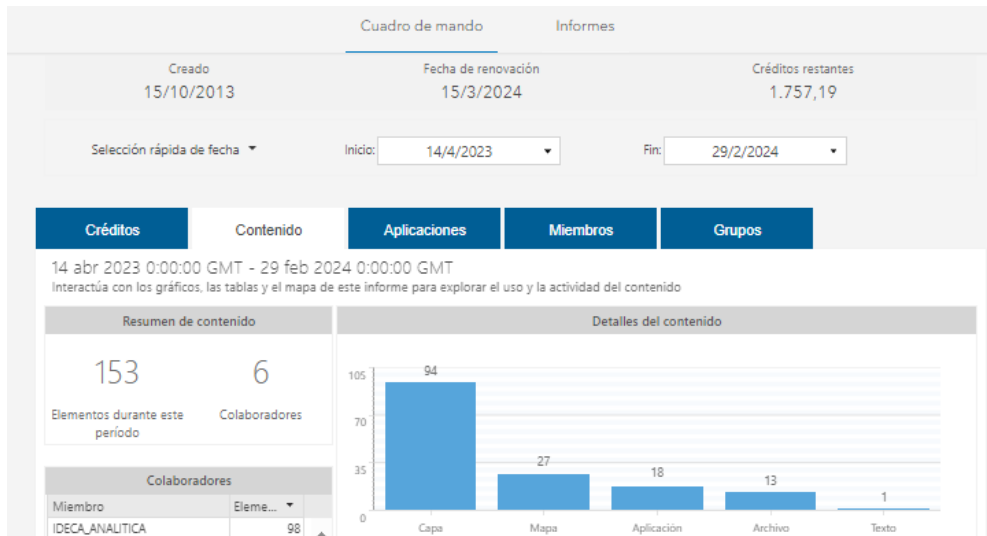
Cuadro de mando
Informes

Creado
15/10/2013

Fecha de renovación
15/3/2024

Créditos restantes
1.757,19

Selección rápida de fecha
Inicio: 14/4/2023
Fin: 29/2/2024

Créditos
Contenido
Aplicaciones
Miembros
Grupos

14 abr 2023 0:00:00 GMT - 29 feb 2024 0:00:00 GMT
Interactúa con los gráficos, las tablas y el mapa de este informe para explorar el uso y la actividad del contenido

Resumen de contenido

153
Elementos durante este período

6
Colaboradores

Colaboradores

| Miembro | Eleme... |
|---|---|
| IDECA_ANALITICA | 98 |

Detalles del contenido

105
70
35
0

94
27
18
13
1

Capa
Mapa
Aplicación
Archivo
Texto